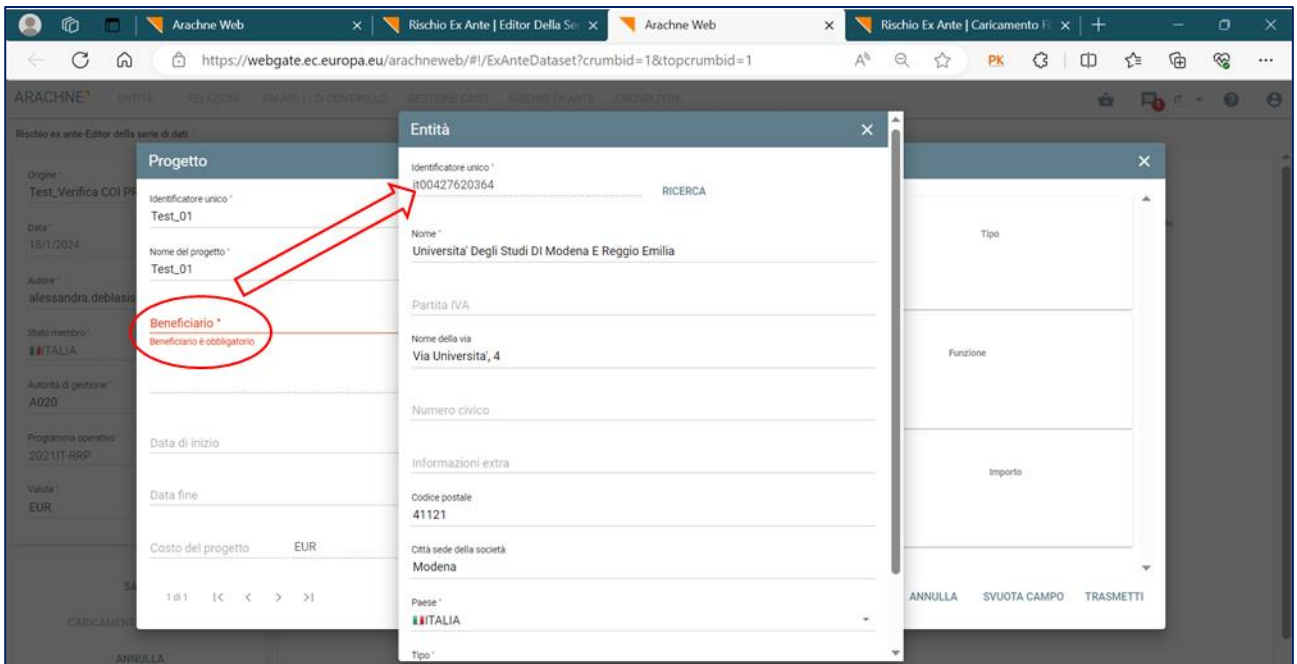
Arachne Web | Rischio Ex Ante | Editor Della Se | Arachne Web | Rischio Ex Ante | Caricamento F

https://webgate.ec.europa.eu/arachneweb/#!/ExAnteDataset?crumbid=1&topcrumbid=1

PK

ARACHNE ENTITÀ RELAZIONI PANNELLI DI CONTROLLO GESTIONE CASO RISCHIO EX ANTE CRONOLOGIA

IT

Rischio ex ante-Editor della serie di dati

Origine
Test_Verifica COI PF

Data
18/1/2024

Autore
alessandra.deblasis

Stato membro
ITALIA

Autorità di gestione
A020

Programma operativo
2021IT-RRP

Valuta
EUR

SA

CARICAMENT

ANNULLA

Progetto

Identificatore unico *
Test_01

Nome del progetto *
Test_01

Beneficiario *
Beneficiario è obbligatorio

Data di inizio

Data fine

Costo del progetto EUR

1 di 1

Tipo

Funzione

Importo

ANNULLA SVUOTA CAMPO TRASMETTI

Entità

Identificatore unico *
it00427620364 RICERCA

Nome *
Universita' Degli Studi Di Modena E Reggio Emilia

Partita IVA

Nome della via
Via Universita', 4

Numero civico

Informazioni extra

Codice postale
41121

Città sede della società
Modena

Paese *
ITALIA

Tipo *